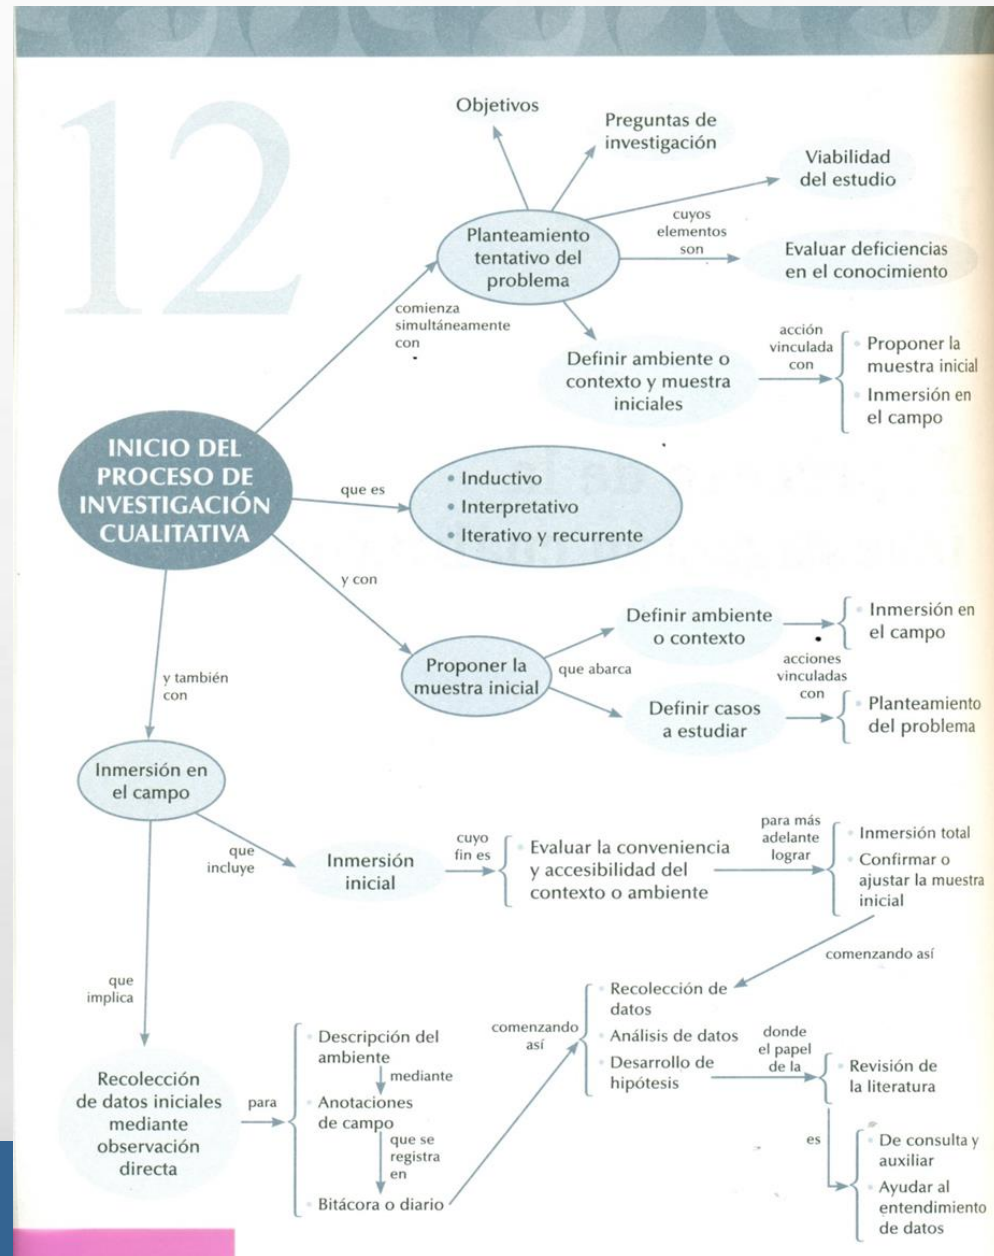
12

INICIO DEL PROCESO DE INVESTIGACIÓN CUALITATIVA

comienza simultáneamente con

Planteamiento tentativo del problema

Objetivos

Preguntas de investigación

Viabilidad del estudio

cuyos elementos son

Evaluar deficiencias en el conocimiento

Definir ambiente o contexto y muestra iniciales

acción vinculada con

Proponer la muestra inicial
Inmersión en el campo

que es

Inductivo
Interpretativo
Iterativo y recurrente

y con

Proponer la muestra inicial

que abarca

Definir ambiente o contexto

Definir casos a estudiar

acciones vinculadas con

Inmersión en el campo

Planteamiento del problema

y también con

Inmersión en el campo

que incluye

Inmersión inicial

cuyo fin es

Evaluar la conveniencia y accesibilidad del contexto o ambiente

para más adelante lograr

Inmersión total
Confirmar o ajustar la muestra inicial

comenzando así

que implica

Recolección de datos iniciales mediante observación directa

para

Descripción del ambiente
mediante
Anotaciones de campo
que se registra en
Bitácora o diario

comenzando así

Recolección de datos
Análisis de datos
Desarrollo de hipótesis

donde el papel de la

Revisión de la literatura

es

De consulta y auxiliar
Ayudar al entendimiento de datos